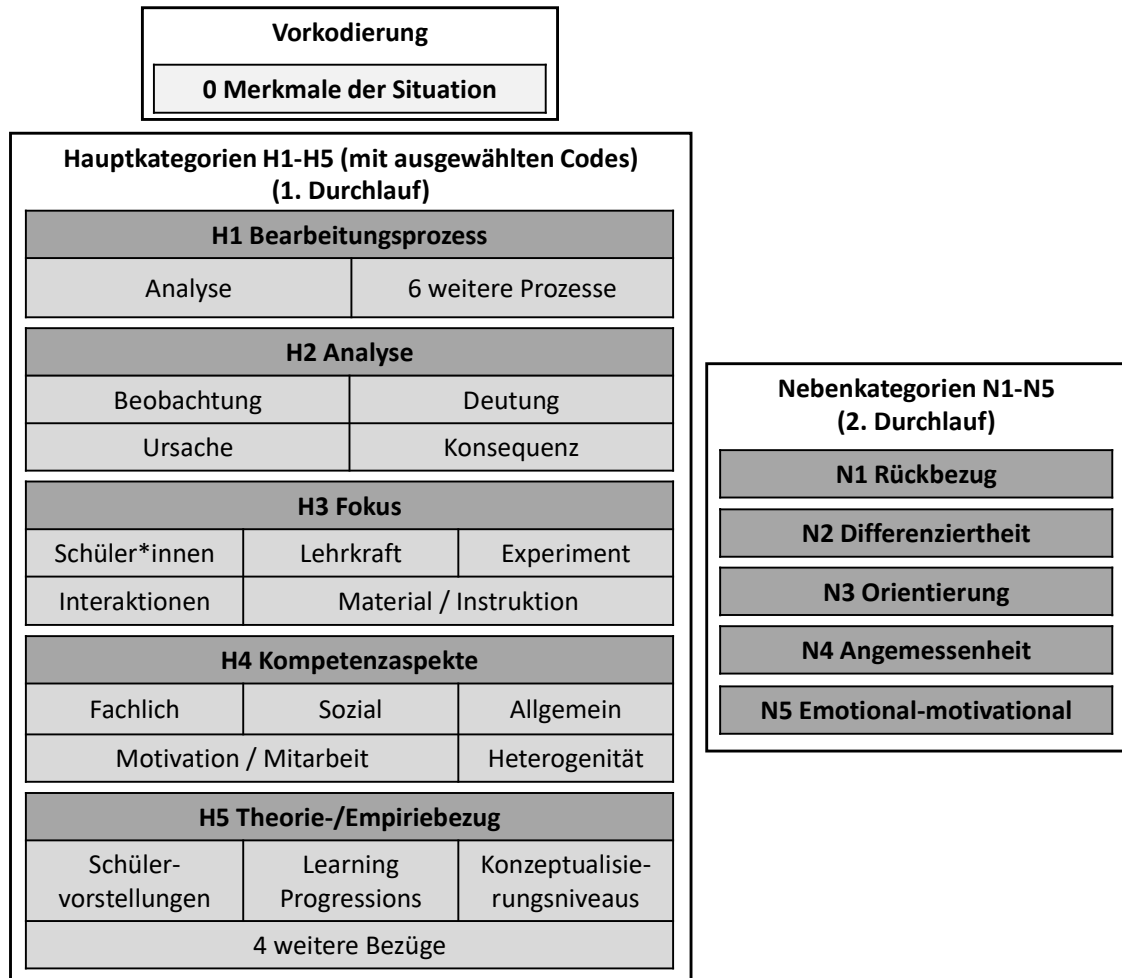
Vorkodierung

0 Merkmale der Situation

Hauptkategorien H1-H5 (mit ausgewählten Codes)
(1. Durchlauf)

H1 Bearbeitungsprozess

| Analyse | 6 weitere Prozesse |
|---|---|

H2 Analyse

| Beobachtung | Deutung |
|---|---|
| Ursache | Konsequenz |

H3 Fokus

| Schüler*innen | Lehrkraft | Experiment |
|---|---|---|
| Interaktionen | Material / Instruktion | |

H4 Kompetenzaspekte

| Fachlich | Sozial | Allgemein |
|---|---|---|
| Motivation / Mitarbeit | | Heterogenität |

H5 Theorie-/Empiriebezug

| Schülervorstellungen | Learning Progressions | Konzeptualisierungsniveaus |
|---|---|---|
| 4 weitere Bezüge | | |

Nebenkategorien N1-N5
(2. Durchlauf)

N1 Rückbezug

N2 Differenziertheit

N3 Orientierung

N4 Angemessenheit

N5 Emotional-motivational